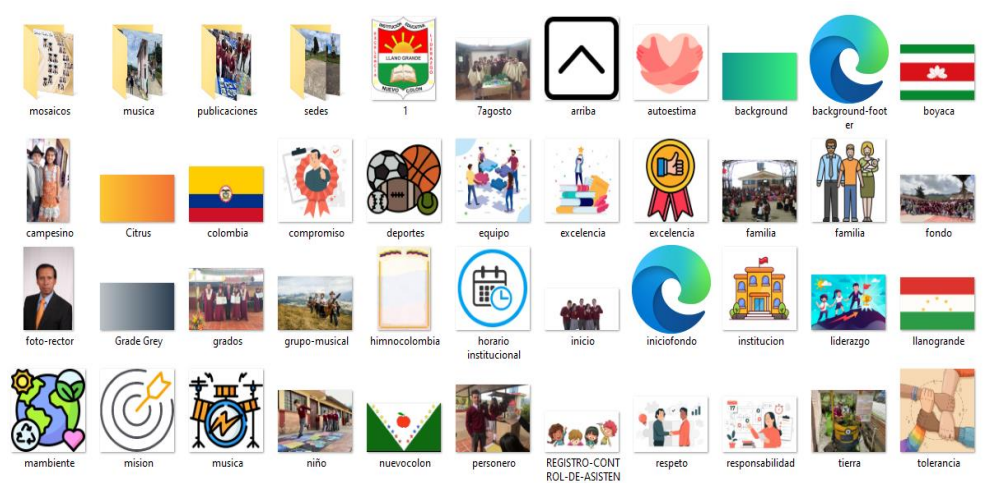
mosaicos
musica
publicaciones
sedes
INSTITUCION EDUCATIVA
LLANO GRANDE
NUEVO COLON
1
7agosto
arriba
autoestima
background
background-footer
boyaca

campesino
Citrus
colombia
compromiso
deportes
equipo
excelencia
excelencia
familia
familia
fondo

foto-rector
Grade Grey
grados
grupo-musical
himnocolombia
horario institucional
inicio
iniciofondo
institucion
liderazgo
llanogrande

mambiente
mision
musica
niño
nuevocolon
personero
REGISTRO-CONTROL-DE-ASISTEN
respeto
responsabilidad
tierra
tolerancia